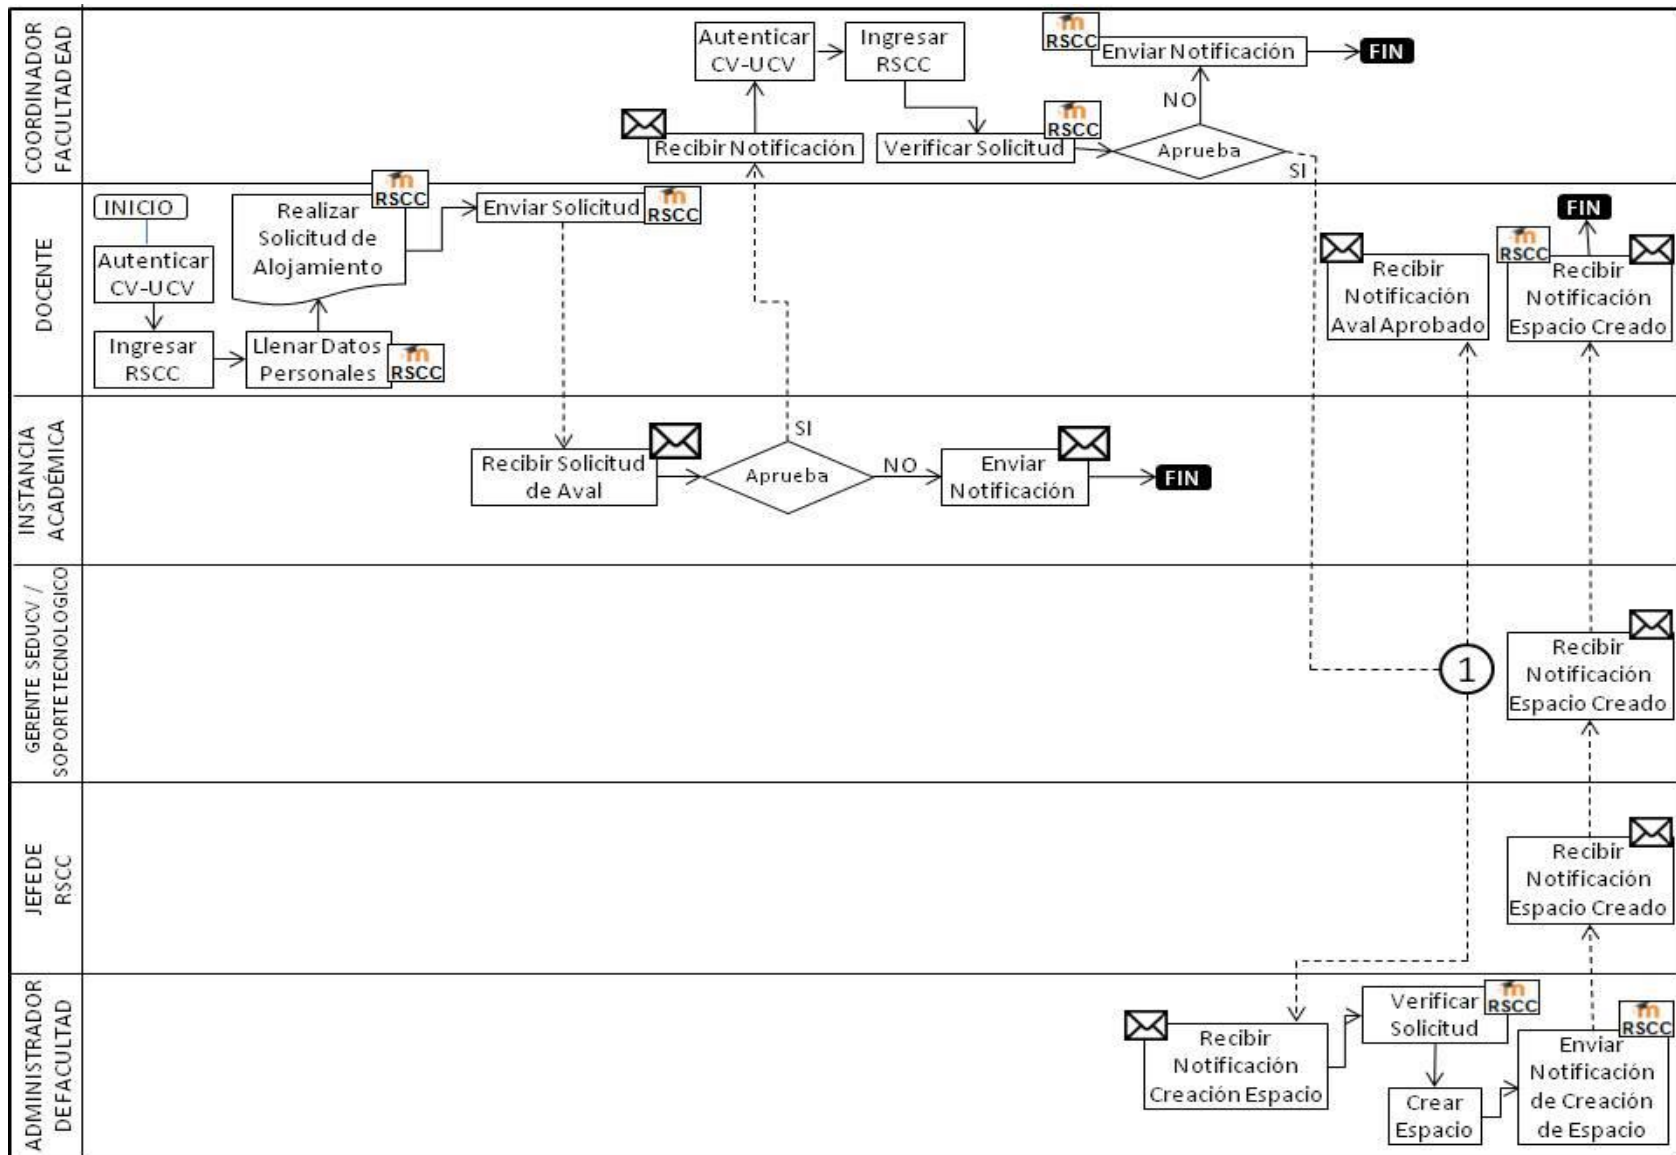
COORDINADOR FACULTAD EAD

Autenticar CV-UCV
Ingresar RSCC
RSCC
Enviar Notificación
FIN
NO
Recibir Notificación
RSCC
Verificar Solicitud
Aprueba
SI

DOCENTE

INICIO
Autenticar CV-UCV
RSCC
Realizar Solicitud de Alojamiento
Enviar Solicitud
RSCC
FIN
Recibir Notificación Aval Aprobado
RSCC
Recibir Notificación Espacio Creado
Ingresar RSCC
Llenar Datos Personales
RSCC

INSTANCIA ACADÉMICA

SI
Recibir Solicitud de Aval
Aprueba
NO
Enviar Notificación
FIN

GERENTE SEDUCV / SOPORTE TECNOLOGICO

1
Recibir Notificación Espacio Creado

JEFE DE RSCC

Recibir Notificación Espacio Creado

ADMINISTRADOR DE FACULTAD

Recibir Notificación Creación Espacio
Verificar Solicitud
RSCC
RSCC
Enviar Notificación de Creación de Espacio
Crear Espacio